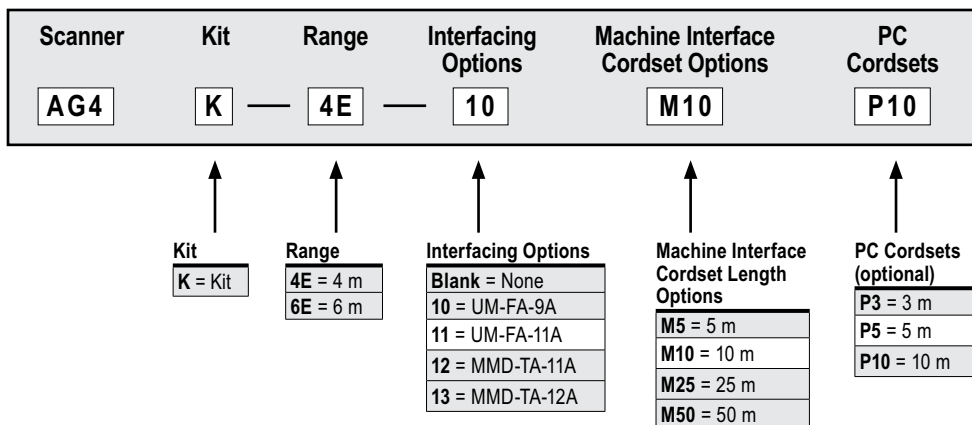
| Scanner | Kit | | Range | | Interfacing Options | Machine Interface Cordset Options | PC Cordsets |
|---|---|---|---|---|---|---|---|
| AG4 | K | — | 4E | — | 10 | M10 | P10 |

**Kit**

| K = Kit |
|---|

**Range**

| 4E = 4 m |
|---|
| 6E = 6 m |

**Interfacing Options**

| Blank = None |
|---|
| 10 = UM-FA-9A |
| 11 = UM-FA-11A |
| 12 = MMD-TA-11A |
| 13 = MMD-TA-12A |

**Machine Interface Cordset Length Options**

| M5 = 5 m |
|---|
| M10 = 10 m |
| M25 = 25 m |
| M50 = 50 m |

**PC Cordsets (optional)**

| P3 = 3 m |
|---|
| P5 = 5 m |
| P10 = 10 m |